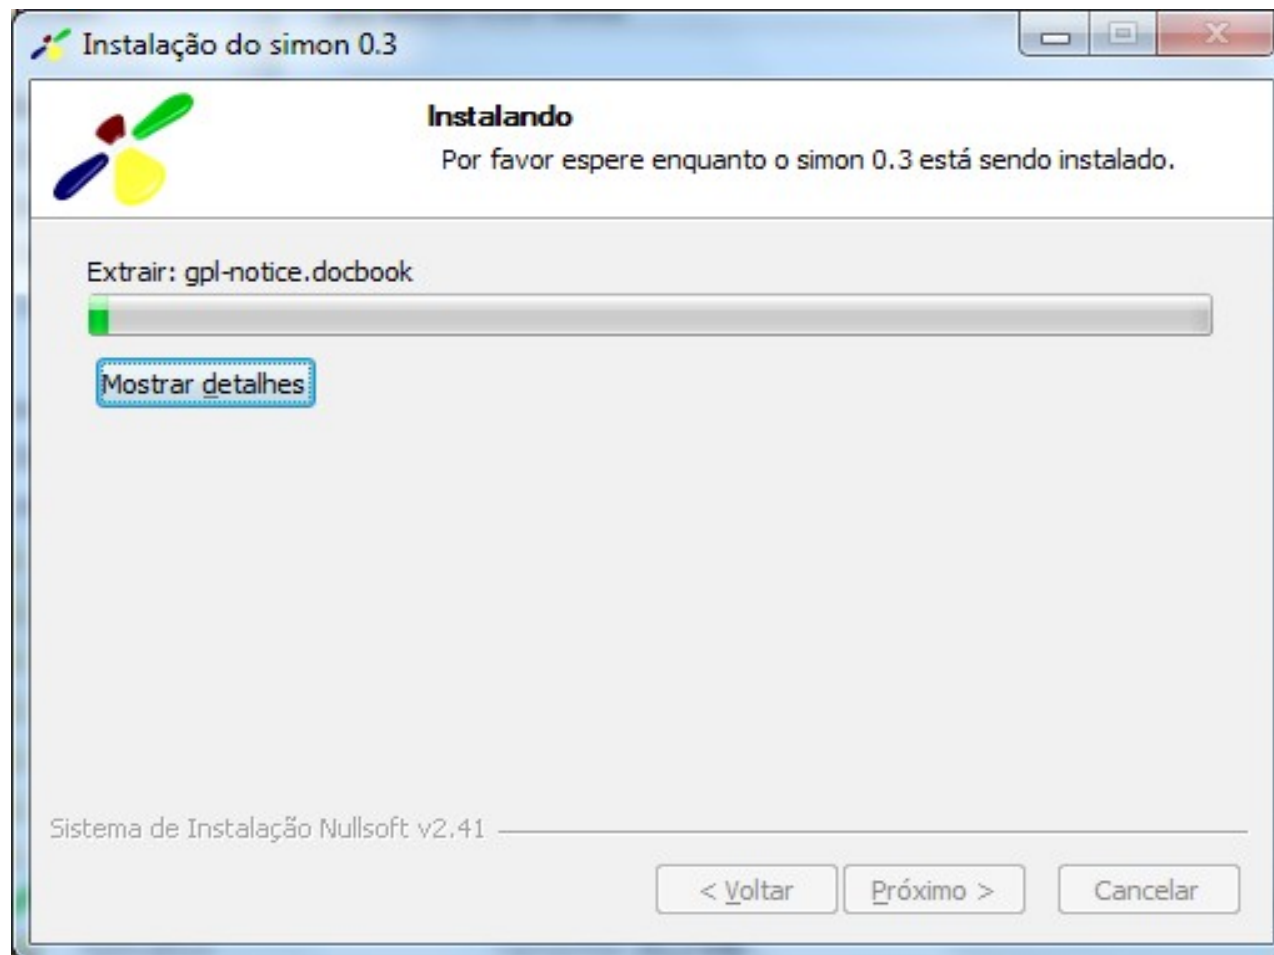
Instalação do simon 0.3

Instalando

Por favor espere enquanto o simon 0.3 está sendo instalado.

Extrair: gpl-notice.docbook

Mostrar detalhes

Sistema de Instalação Nullsoft v2.41

< Voltar

Próximo >

Cancelar